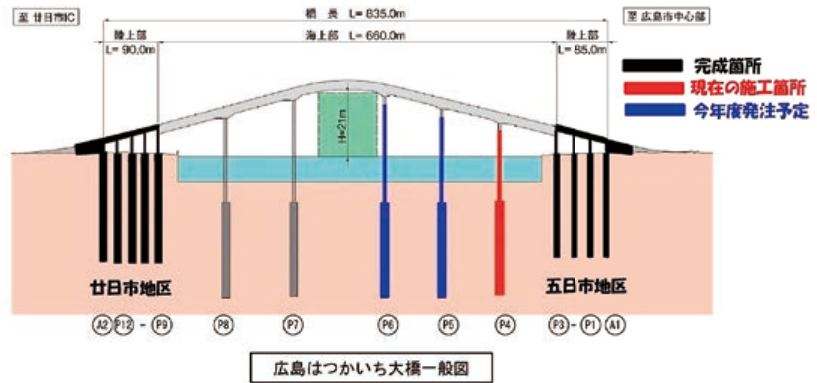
至 廿日市IC

至 広島市中心部

橋 長 L= 835.0m

陸上部 L= 90.0m

海上部 L= 660.0m

陸上部 L= 85.0m

完成箇所

現在の施工箇所

今年度発注予定

H=21m

廿日市地区

五日市地区

A2 P12 - P9

P8

P7

P6

P5

P4

P3 - P1 A1

広島はつかいち大橋一般図